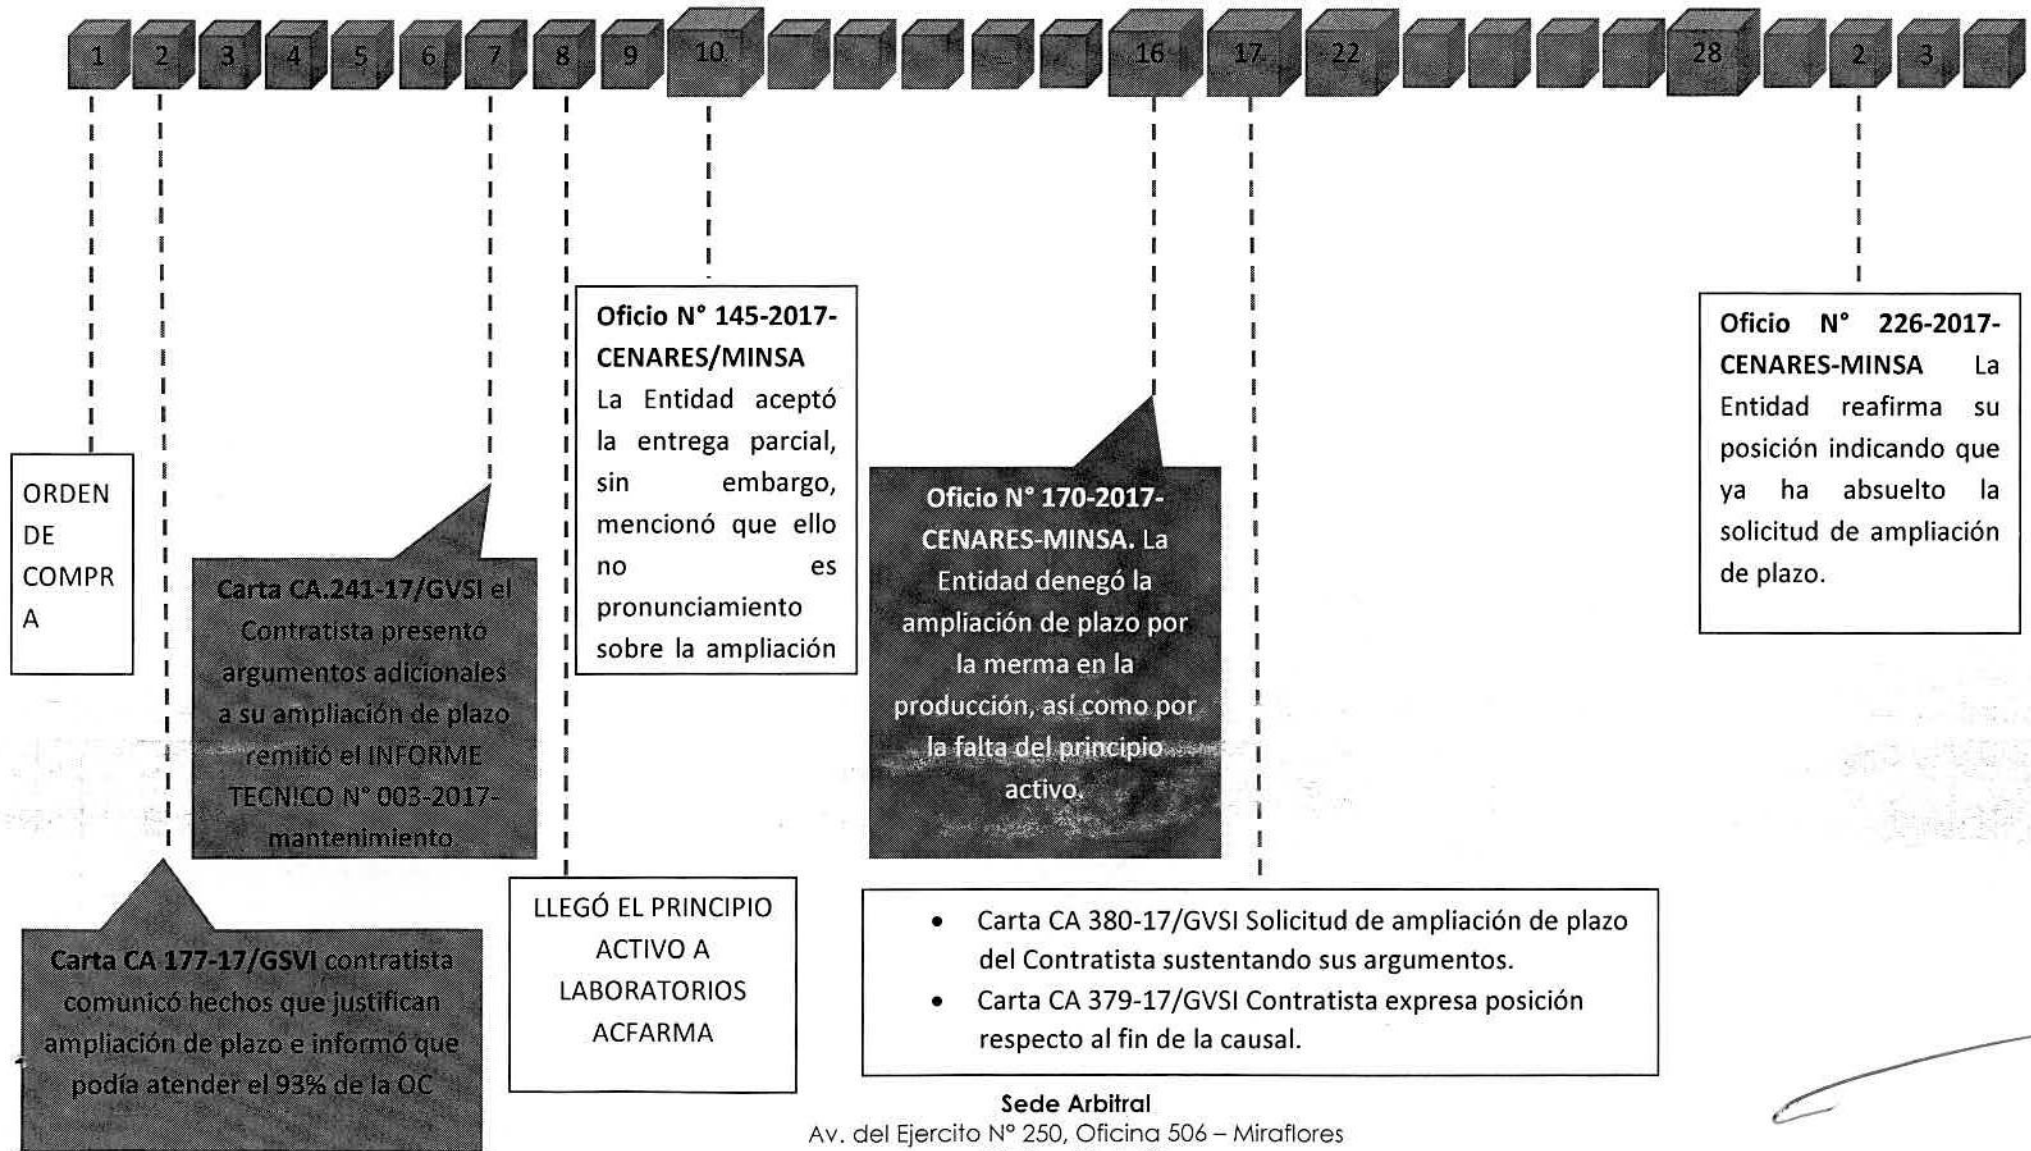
1 2 3 4 5 6 7 8 9 10 16 17 22 28 2 3

ORDEN DE COMPRA

Carta CA.241-17/GVSI el Contratista presento argumentos adicionales a su ampliación de plazo remitió el INFORME TECNICO N° 003-2017-mantenimiento

Oficio N° 145-2017-CENARES/MINSA La Entidad aceptó la entrega parcial, sin embargo, mencionó que ello no es pronunciamiento sobre la ampliación

Oficio N° 170-2017-CENARES-MINSA. La Entidad denegó la ampliación de plazo por la merma en la producción, así como por la falta del principio activo.

Oficio N° 226-2017-CENARES-MINSA La Entidad reafirma su posición indicando que ya ha absuelto la solicitud de ampliación de plazo.

Carta CA 177-17/GSVI contratista comunicó hechos que justifican ampliación de plazo e informó que podía atender el 93% de la OC

LLEGÓ EL PRINCIPIO ACTIVO A LABORATORIOS ACFARMA

- Carta CA 380-17/GVSI Solicitud de ampliación de plazo del Contratista sustentando sus argumentos.
- Carta CA 379-17/GVSI Contratista expresa posición respecto al fin de la causal.

Sede Arbitral
Av. del Ejercito N° 250, Oficina 506 – Miraflores